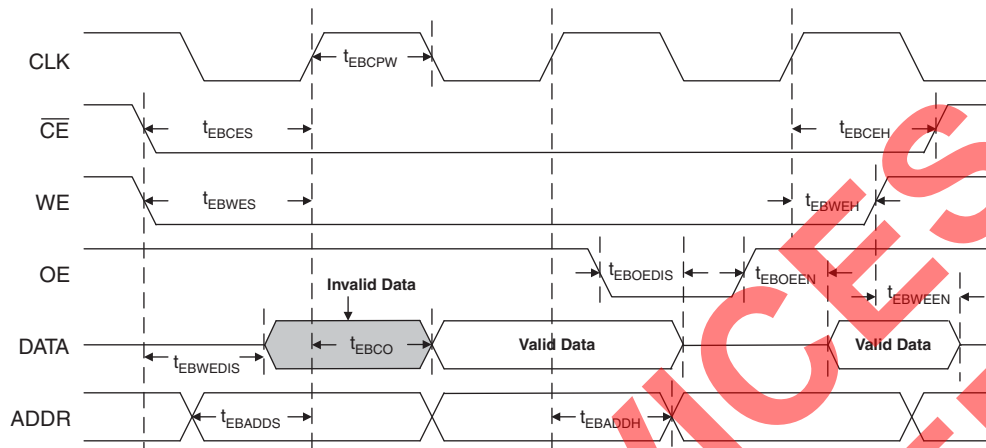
CLK

$t_{EBCPW}$

$\overline{CE}$

$t_{EBCES}$

$t_{EBCEH}$

WE

$t_{EBWES}$

$t_{EBWEH}$

OE

$t_{EBOEDIS}$

$t_{EBOEEN}$

$t_{EBWEEN}$

Invalid Data

DATA

$t_{EBCO}$

Valid Data

Valid Data

$t_{EBWEDIS}$

ADDR

$t_{EBADDS}$

$t_{EBADDH}$

VICES